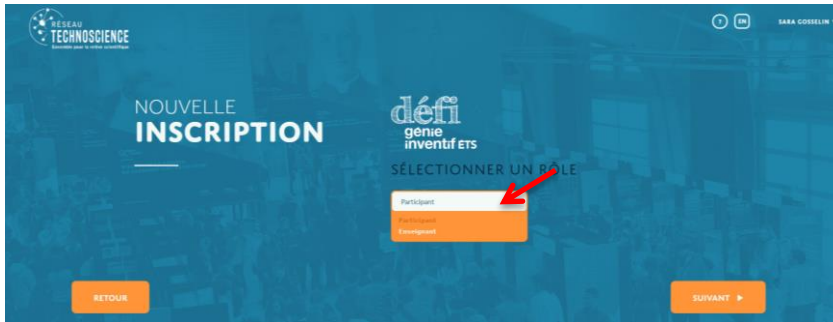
RÉSEAU
TECHNOSCIENCE
Ensemble pour la culture scientifique

? EN SARA GOSSELIN

NOUVELLE
INSCRIPTION

défi
génie
inventif ETS

SÉLECTIONNER UN RÔLE

Participant

Participant
Enseignant

RETOUR

SUIVANT ►